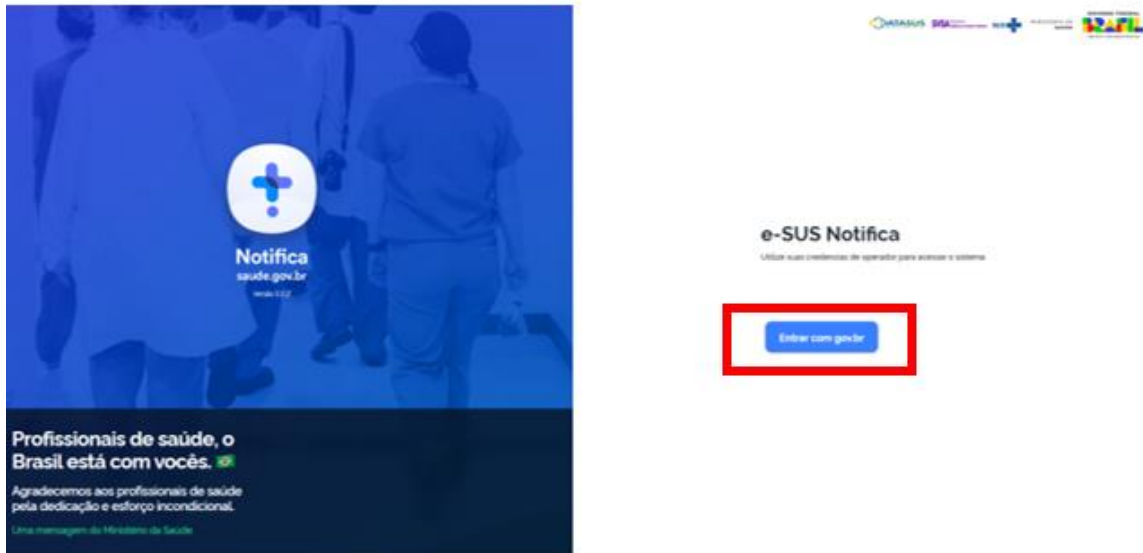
Notifica
saude.gov.br
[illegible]

Profissionais de saúde, o Brasil está com vocês.

Agradecemos aos profissionais de saúde pela dedicação e esforço incondicional.

Uma mensagem do Ministério da Saúde

DATASUS SVSA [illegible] SUS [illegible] BRASIL

e-SUS Notifica

Utilize suas credenciais de operador para acessar o sistema

Entrar com gov.br